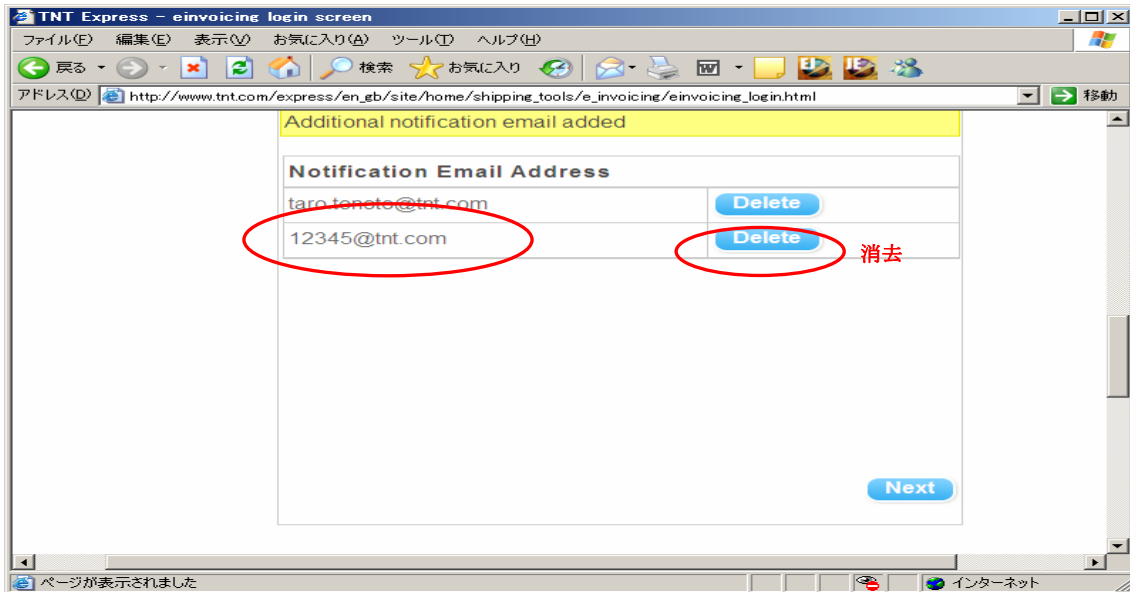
TNT Express - einvoicing login screen

ファイル(F) 編集(E) 表示(V) お気に入り(A) ツール(T) ヘルプ(H)

戻る 検索 お気に入り

アドレス(D) http://www.tnt.com/express/en_gb/site/home/shipping_tools/e_invoicing/einvoicing_login.html 移動

Additional notification email added

| Notification Email Address | |
|---|---|
| taro.tonoto@tnt.com | Delete |
| 12345@tnt.com | Delete |

消去

Next

ページが表示されました インターネット